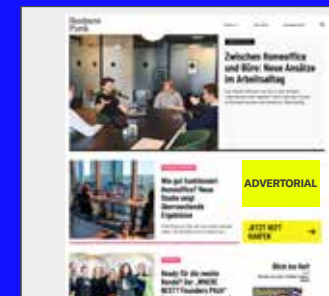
Business Punk

Zwischen Homeoffice und Büro: Neue Ansätze im Arbeitsalltag

Wie gut funktioniert Homeoffice? Neue Studie zeigt überraschende Ergebnisse

ADVERTORIAL

JETZT HEFT KAUFEN

Ready für die zweite Runde? Der „WHERE BEST? Founders Pitch"

Blick ins Heft